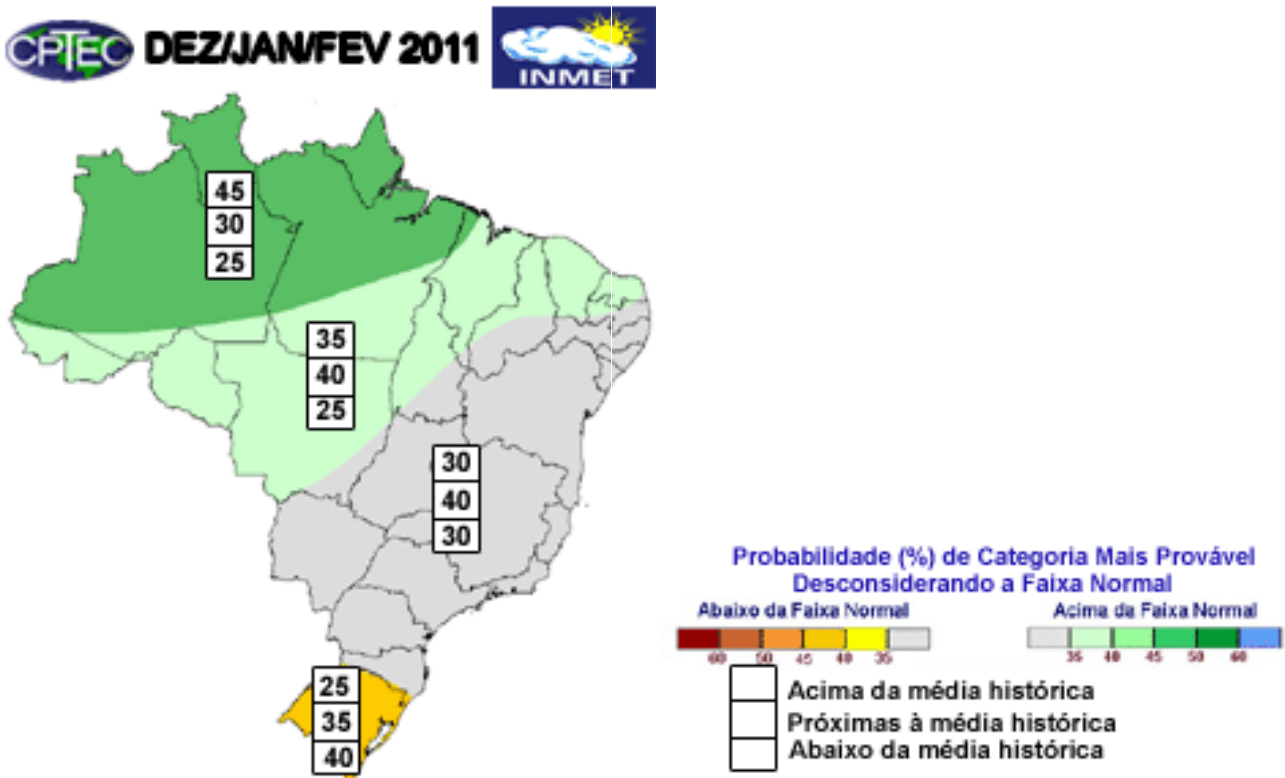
CPTEC DEZ/JAN/FEV 2011 INMET

45
30
25

35
40
25

30
40
30

25
35
40

Probabilidade (%) de Categoria Mais Provável
Desconsiderando a Faixa Normal

Abaixo da Faixa Normal
60 50 45 40 35

Acima da Faixa Normal
35 40 45 50 60

Acima da média histórica
Próximas à média histórica
Abaixo da média histórica